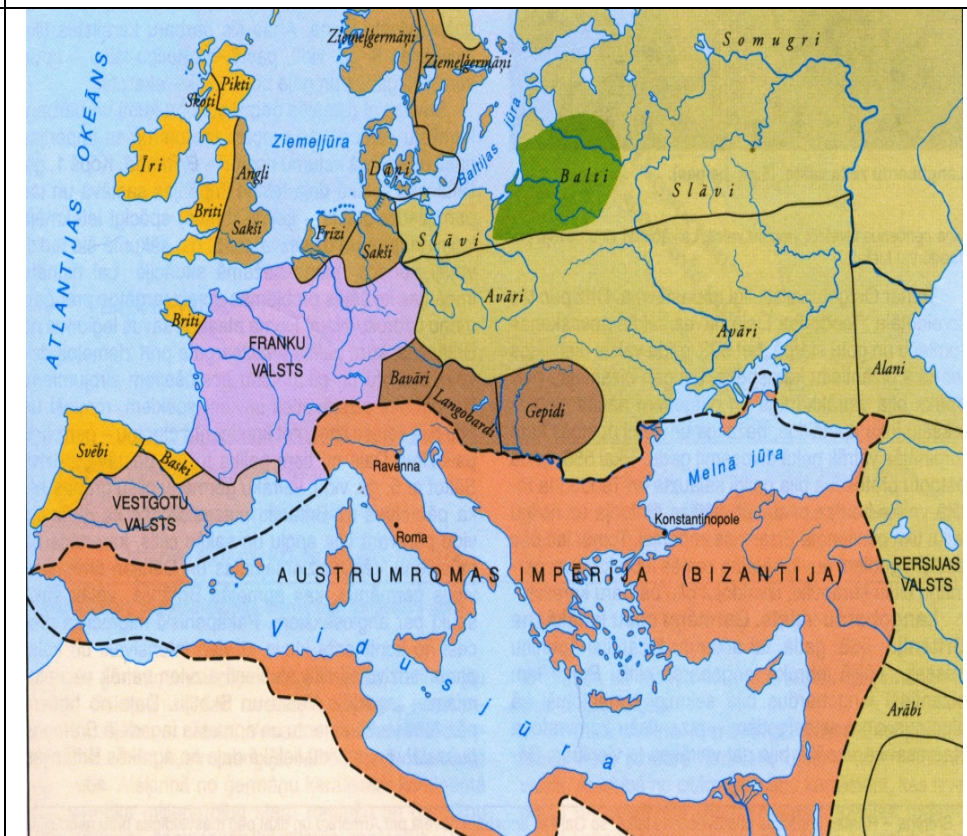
ATLANTIJAS OKEĀNS

Ziemeļgermāņi

Ziemeļgermāņi

Somugri

Pikti

Skoti

Ziemeļjūra

Īri

Angli

Dāņi

Baltijas jūra

Balti

Briti

Sakši

Slāvi

Frizi

Sakši

Slāvi

Avāri

Briti

FRANKU VALSTS

Avāri

Alani

Bavāri

Langobardi

Gepidi

Svēbi

Baski

Ravenna

Melnā jūra

VESTGOTU VALSTS

Konstantinopole

Roma

AUSTRUMROMAS IMPĒRIJA (BIZANTIJA)

PERSIJAS VALSTS

Vidusjūra

Arābi